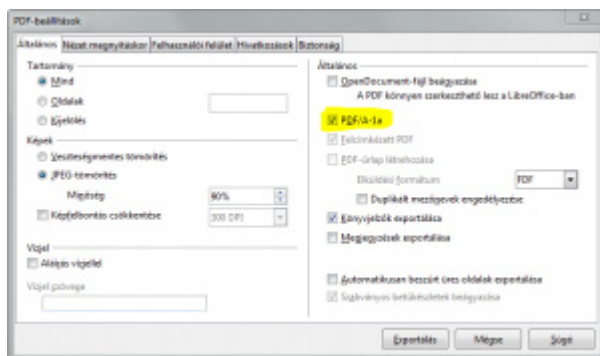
PDF-beállítások

Általános | Nézet megnyitáskor | Felhasználói felület | Hivatkozások | Biztonság

Tartomány
Mind
Oldalak
Kijelölés

Képek
Veszteségmentes tömörítés
JPEG-tömörítés
Minőség 90%
Képfelbontás csökkentése 300 DPI

Vízjel
Aláírás vízjellel
Vízjel szövege

Általános
OpenDocument-fájl beágyazása
A PDF könnyen szerkeszthető lesz a LibreOffice-ban
PDF/A-1a
Felcímkézett PDF
PDF-űrlap létrehozása
Elküldési formátum PDF
Duplikált mezőnevek engedélyezése
Könyvjelzők exportálása
Megjegyzések exportálása
Automatikusan beszúrt üres oldalak exportálása
Szabványos betűkészletek beágyazása

Exportálás | Mégse | Súgó